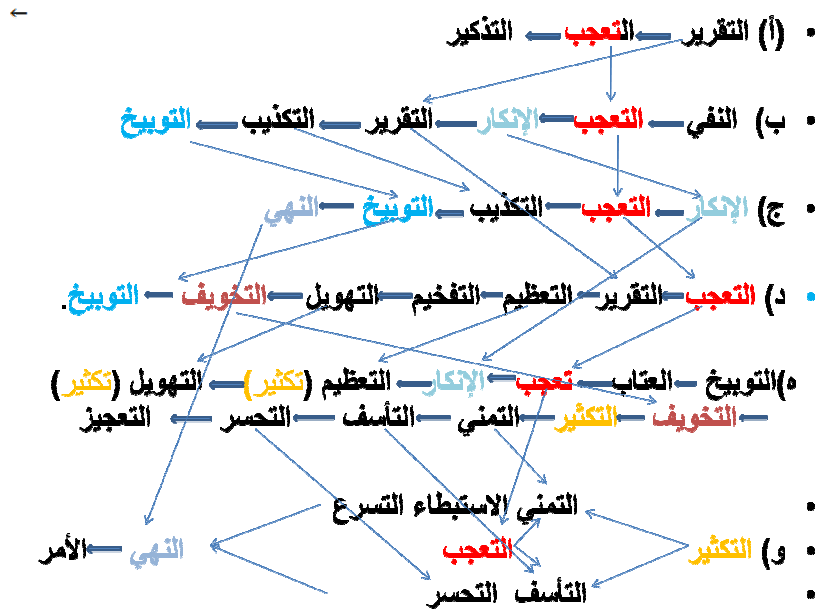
←

(أ) التقرير ← التعجب ← التذكير

ب) النفي ← التعجب ← الإنكار ← التقرير ← التكذيب ← التوبيخ

ج) الإنكار ← التعجب ← التكذيب ← التوبيخ ← النهي

د) التعجب ← التقرير ← التعظيم ← التفخيم ← التهويل ← التخويف ← التوبيخ.

ه) التوبيخ ← العتاب ← تعجب ← الإنكار ← التعظيم (تكثير) ← التهويل (تكثير) ← التخويف ← التكثير ← التمني ← التأسف ← التحسر ← التعجيز

التمني الاستبطاء التسرع

و) التكثير ← التعجب ← النهي ← الأمر

التأسف التحسر